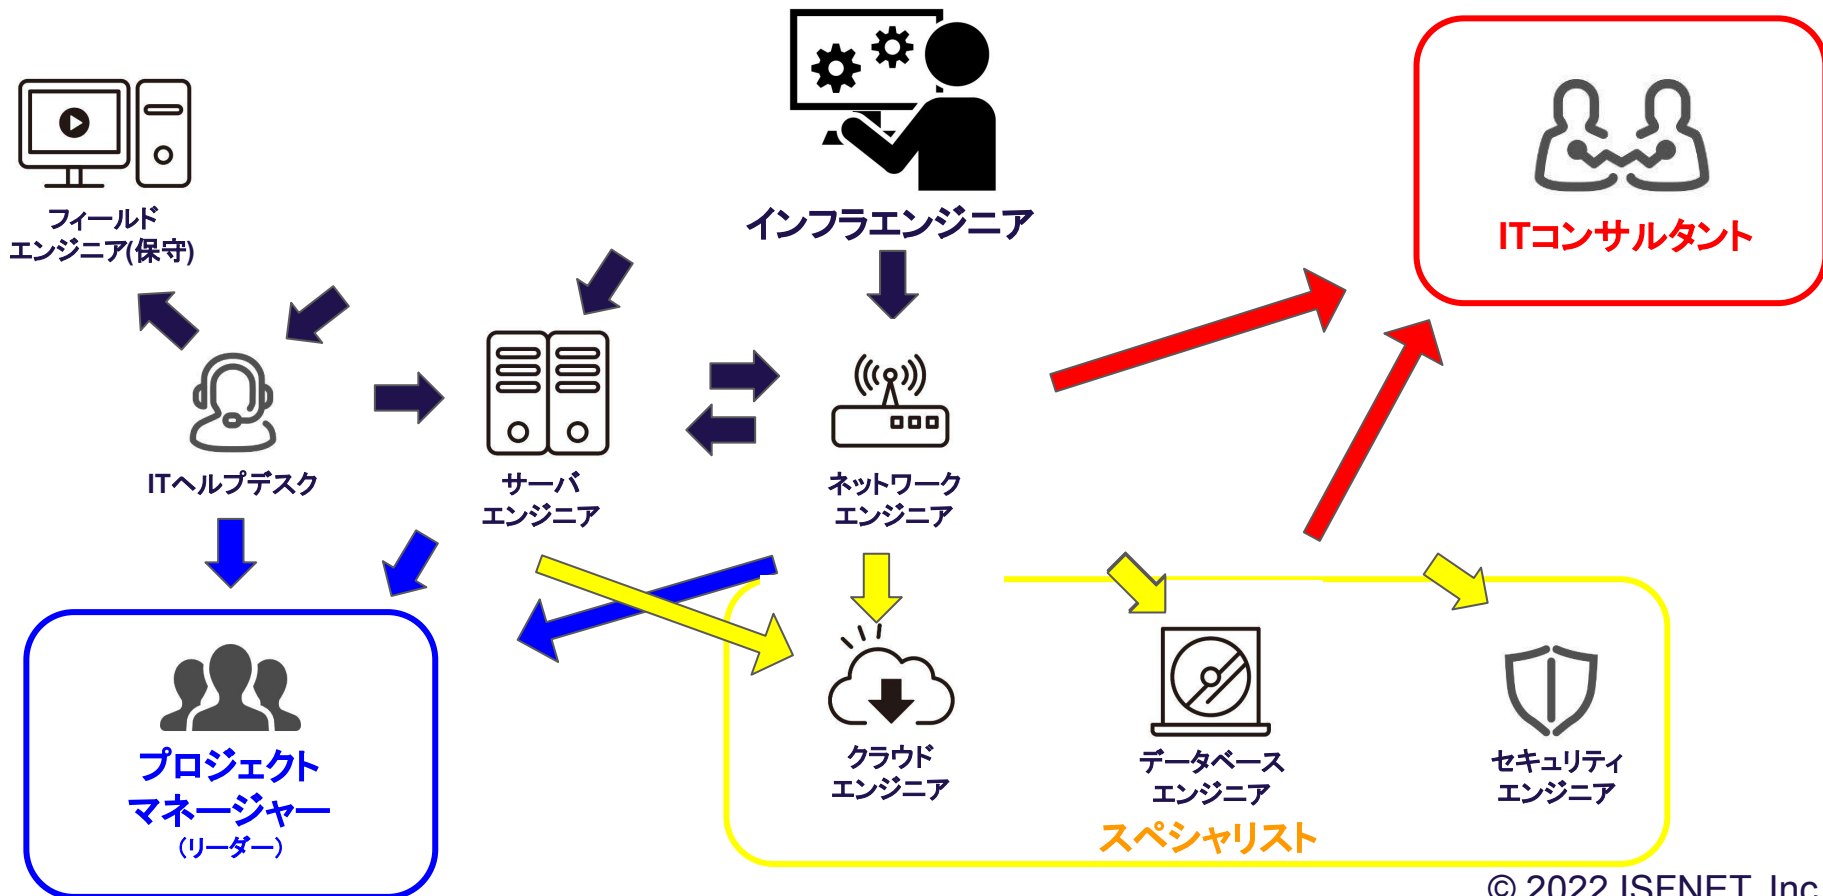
フィールド
エンジニア(保守)

インフラエンジニア

ITコンサルタント

ITヘルプデスク

サーバ
エンジニア

ネットワーク
エンジニア

プロジェクト
マネージャー
（リーダー）

クラウド
エンジニア

データベース
エンジニア

セキュリティ
エンジニア

スペシャリスト

© 2022 ISFNET, Inc.